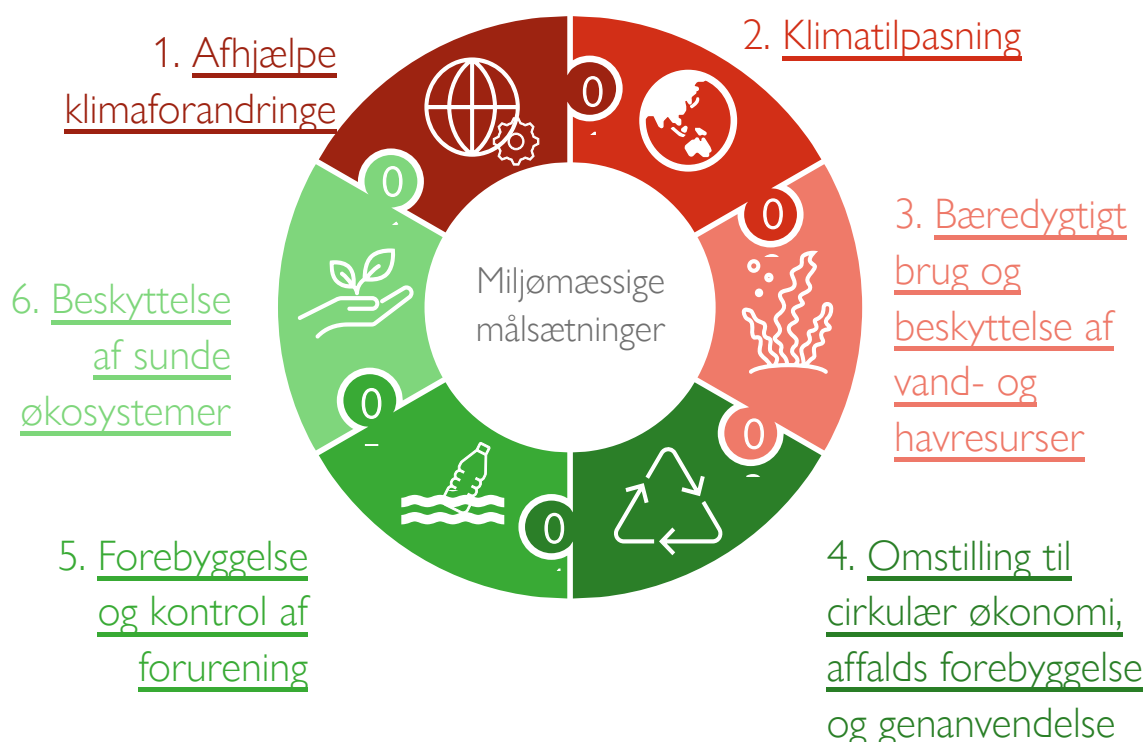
1. Afhjælpe klimaforandringe

2. Klimatilpasning

3. Bæredygtigt brug og beskyttelse af vand- og havresurser

4. Omstilling til cirkulær økonomi, affalds forebyggelse og genanvendelse

5. Forebyggelse og kontrol af forurening

6. Beskyttelse af sunde økosystemer

Miljømæssige målsætninger

0

0

0

0

0

0